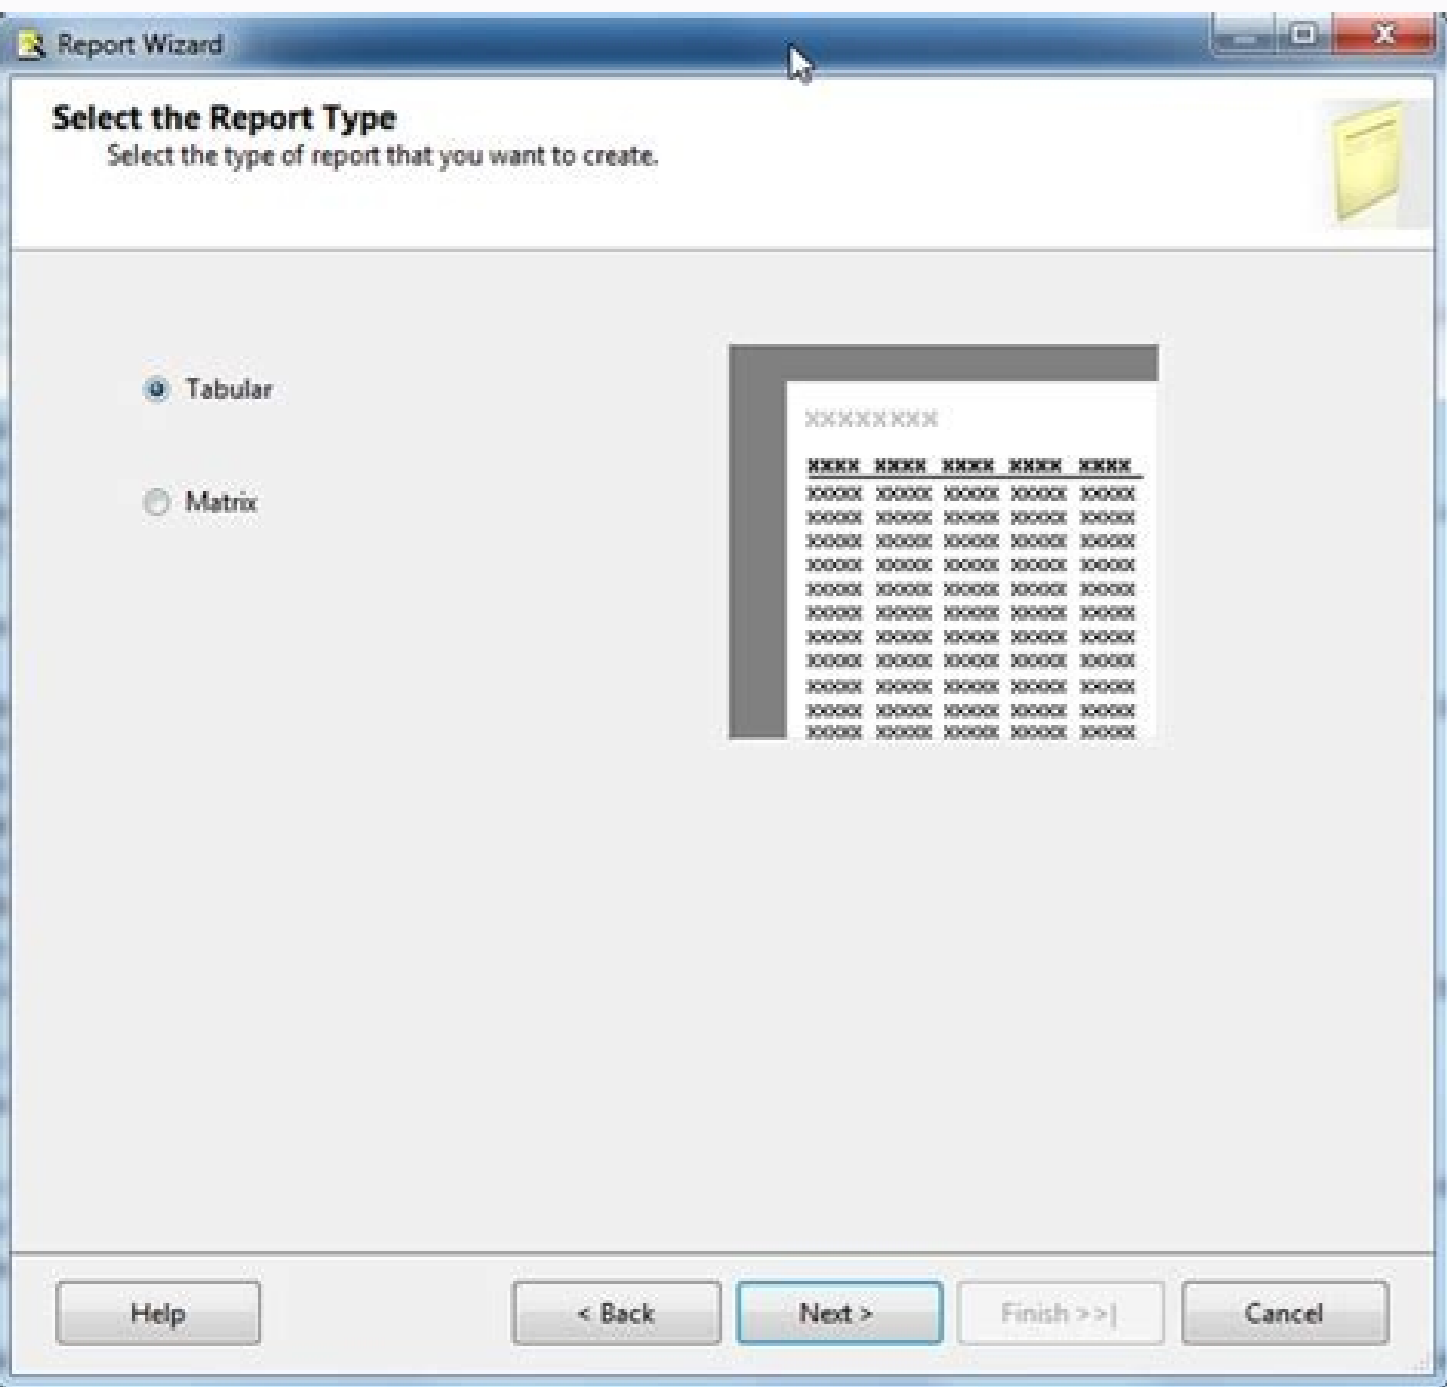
Report Wizard

Select the Report Type
Select the type of report that you want to create.

Tabular

Matrix

XXXXXXXX

| XXXX | XXXX | XXXX | XXXX | XXXX |
|---|---|---|---|---|
| XXXXX | XXXXX | XXXXX | XXXXX | XXXXX |
| XXXXX | XXXXX | XXXXX | XXXXX | XXXXX |
| XXXXX | XXXXX | XXXXX | XXXXX | XXXXX |
| XXXXX | XXXXX | XXXXX | XXXXX | XXXXX |
| XXXXX | XXXXX | XXXXX | XXXXX | XXXXX |
| XXXXX | XXXXX | XXXXX | XXXXX | XXXXX |
| XXXXX | XXXXX | XXXXX | XXXXX | XXXXX |
| XXXXX | XXXXX | XXXXX | XXXXX | XXXXX |
| XXXXX | XXXXX | XXXXX | XXXXX | XXXXX |
| XXXXX | XXXXX | XXXXX | XXXXX | XXXXX |
| XXXXX | XXXXX | XXXXX | XXXXX | XXXXX |

Help | < Back | Next > | Finish >>| | Cancel